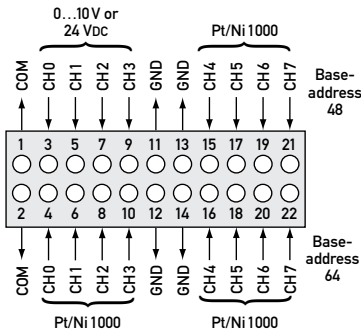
0…10 V or 24 Vdc

Pt/Ni 1000

COM CH0 CH1 CH2 CH3 GND GND CH4 CH5 CH6 CH7

Base-address 48

1 3 5 7 9 11 13 15 17 19 21

2 4 6 8 10 12 14 16 18 20 22

Base-address 64

COM CH0 CH1 CH2 CH3 GND GND CH4 CH5 CH6 CH7

Pt/Ni 1000

Pt/Ni 1000